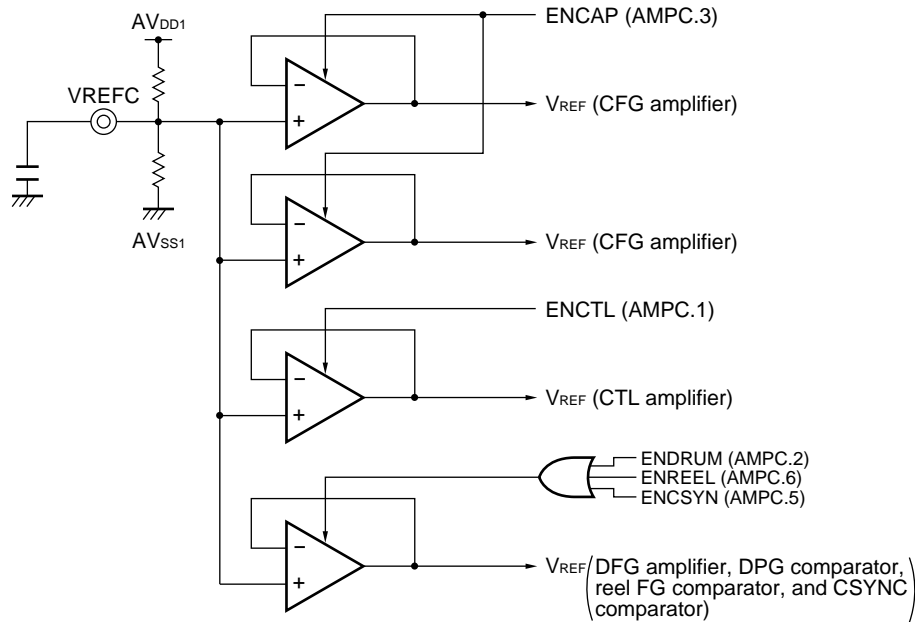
$AV_{DD1}$

VREFC

$AV_{SS1}$

ENCAP (AMPC.3)

−

+

$V_{REF}$ (CFG amplifier)

−

+

$V_{REF}$ (CFG amplifier)

ENCTL (AMPC.1)

−

+

$V_{REF}$ (CTL amplifier)

ENDRUM (AMPC.2)
ENREEL (AMPC.6)
ENCSYN (AMPC.5)

−

+

$V_{REF}$ (DFG amplifier, DPG comparator, reel FG comparator, and CSYNC comparator)